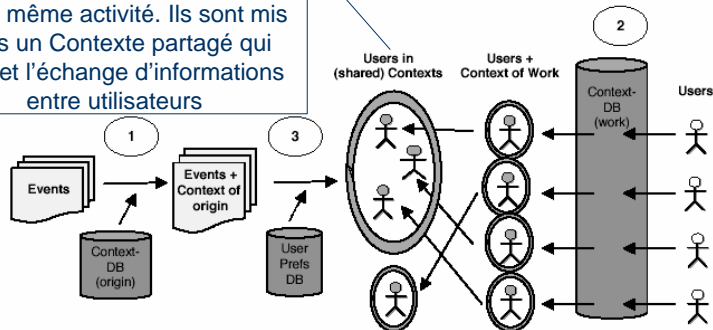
même activité. Ils sont mis
s un Contexte partagé qui
et l'échange d'informations
entre utilisateurs

Users in (shared) Contexts

Users + Context of Work

2

Context-DB (work)

Users

1

3

Events

Events + Context of origin

Context-DB (origin)

User Prefs DB